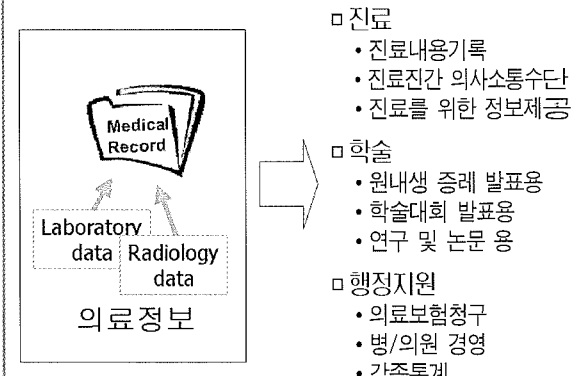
Medical Record

Laboratory data

Radiology data

의료정보

□ 진료
• 진료내용기록
• 진료진간 의사소통수단
• 진료를 위한 정보제공

□ 학술
• 원내생 증례 발표용
• 학술대회 발표용
• 연구 및 논문 용

□ 행정지원
• 의료보험청구
• 병/의원 경영
• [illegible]